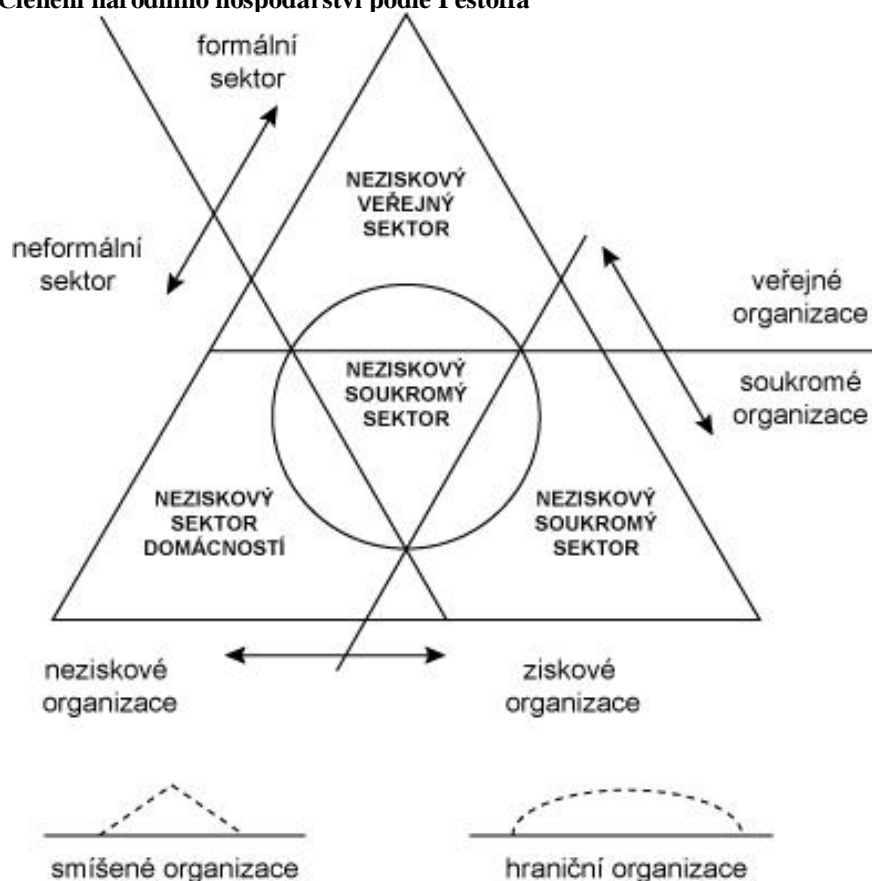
Členění národního hospodářství podle Pestoffa

formální sektor

neformální sektor

NEZISKOVÝ VEŘEJNÝ SEKTOR

veřejné organizace

NEZISKOVÝ SOUKROMÝ SEKTOR

soukromé organizace

NEZISKOVÝ SEKTOR DOMÁCNOSTÍ

NEZISKOVÝ SOUKROMÝ SEKTOR

neziskové organizace

ziskové organizace

smíšené organizace

hraniční organizace